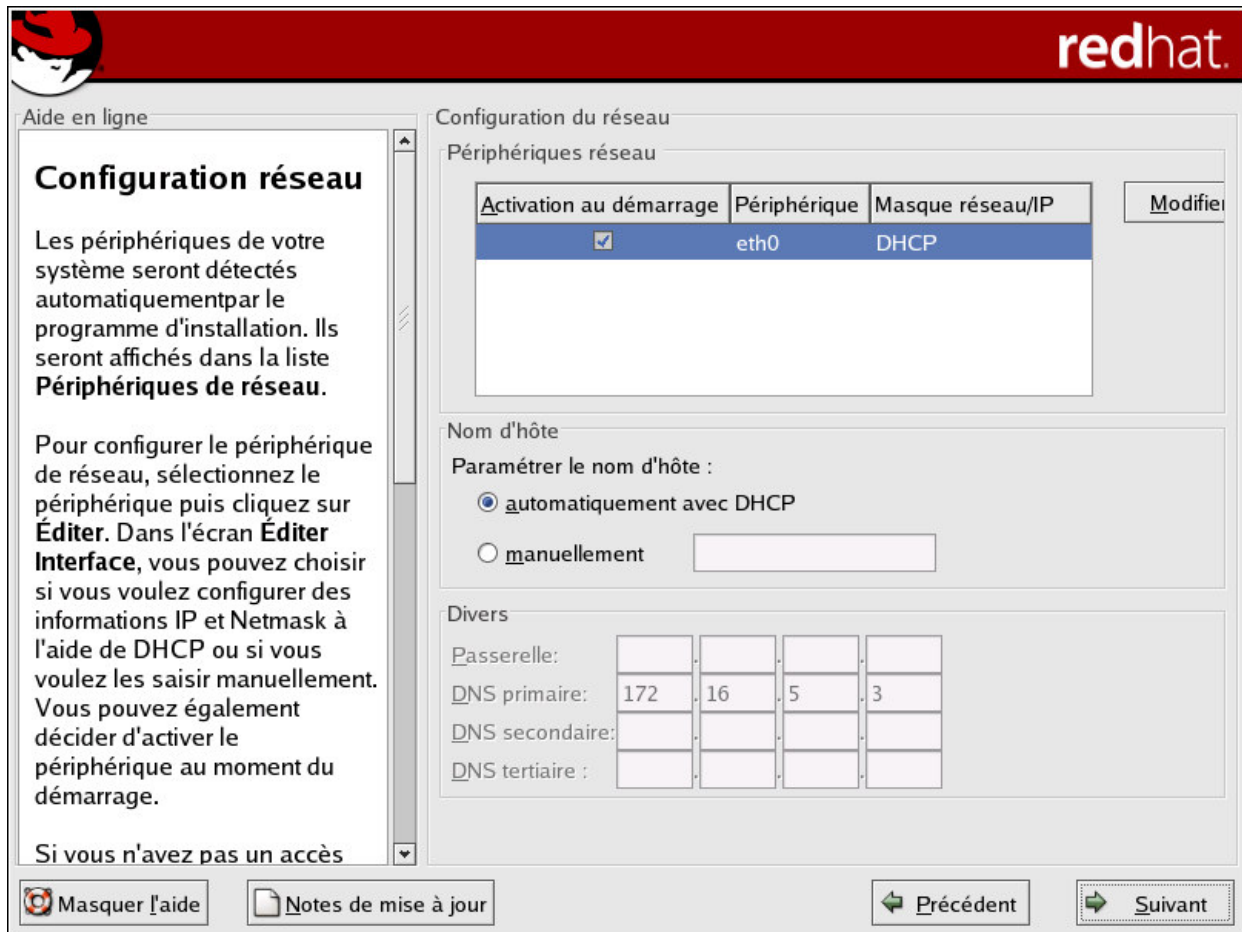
redhat.

Aide en ligne

Configuration réseau

Les périphériques de votre système seront détectés automatiquementpar le programme d'installation. Ils seront affichés dans la liste **Périphériques de réseau**.

Pour configurer le périphérique de réseau, sélectionnez le périphérique puis cliquez sur **Éditer**. Dans l'écran **Éditer Interface**, vous pouvez choisir si vous voulez configurer des informations IP et Netmask à l'aide de DHCP ou si vous voulez les saisir manuellement. Vous pouvez également décider d'activer le périphérique au moment du démarrage.

Si vous n'avez pas un accès

Configuration du réseau

Périphériques réseau

| Activation au démarrage | Périphérique | Masque réseau/IP |
|---|---|---|
| ☑ | eth0 | DHCP |

Modifier

Nom d'hôte

Paramétrer le nom d'hôte :

automatiquement avec DHCP

manuellement

Divers

Passerelle: . . .

DNS primaire: 172 . 16 . 5 . 3

DNS secondaire: . . .

DNS tertiaire : . . .

Masquer l'aide

Notes de mise à jour

Précédent

Suivant